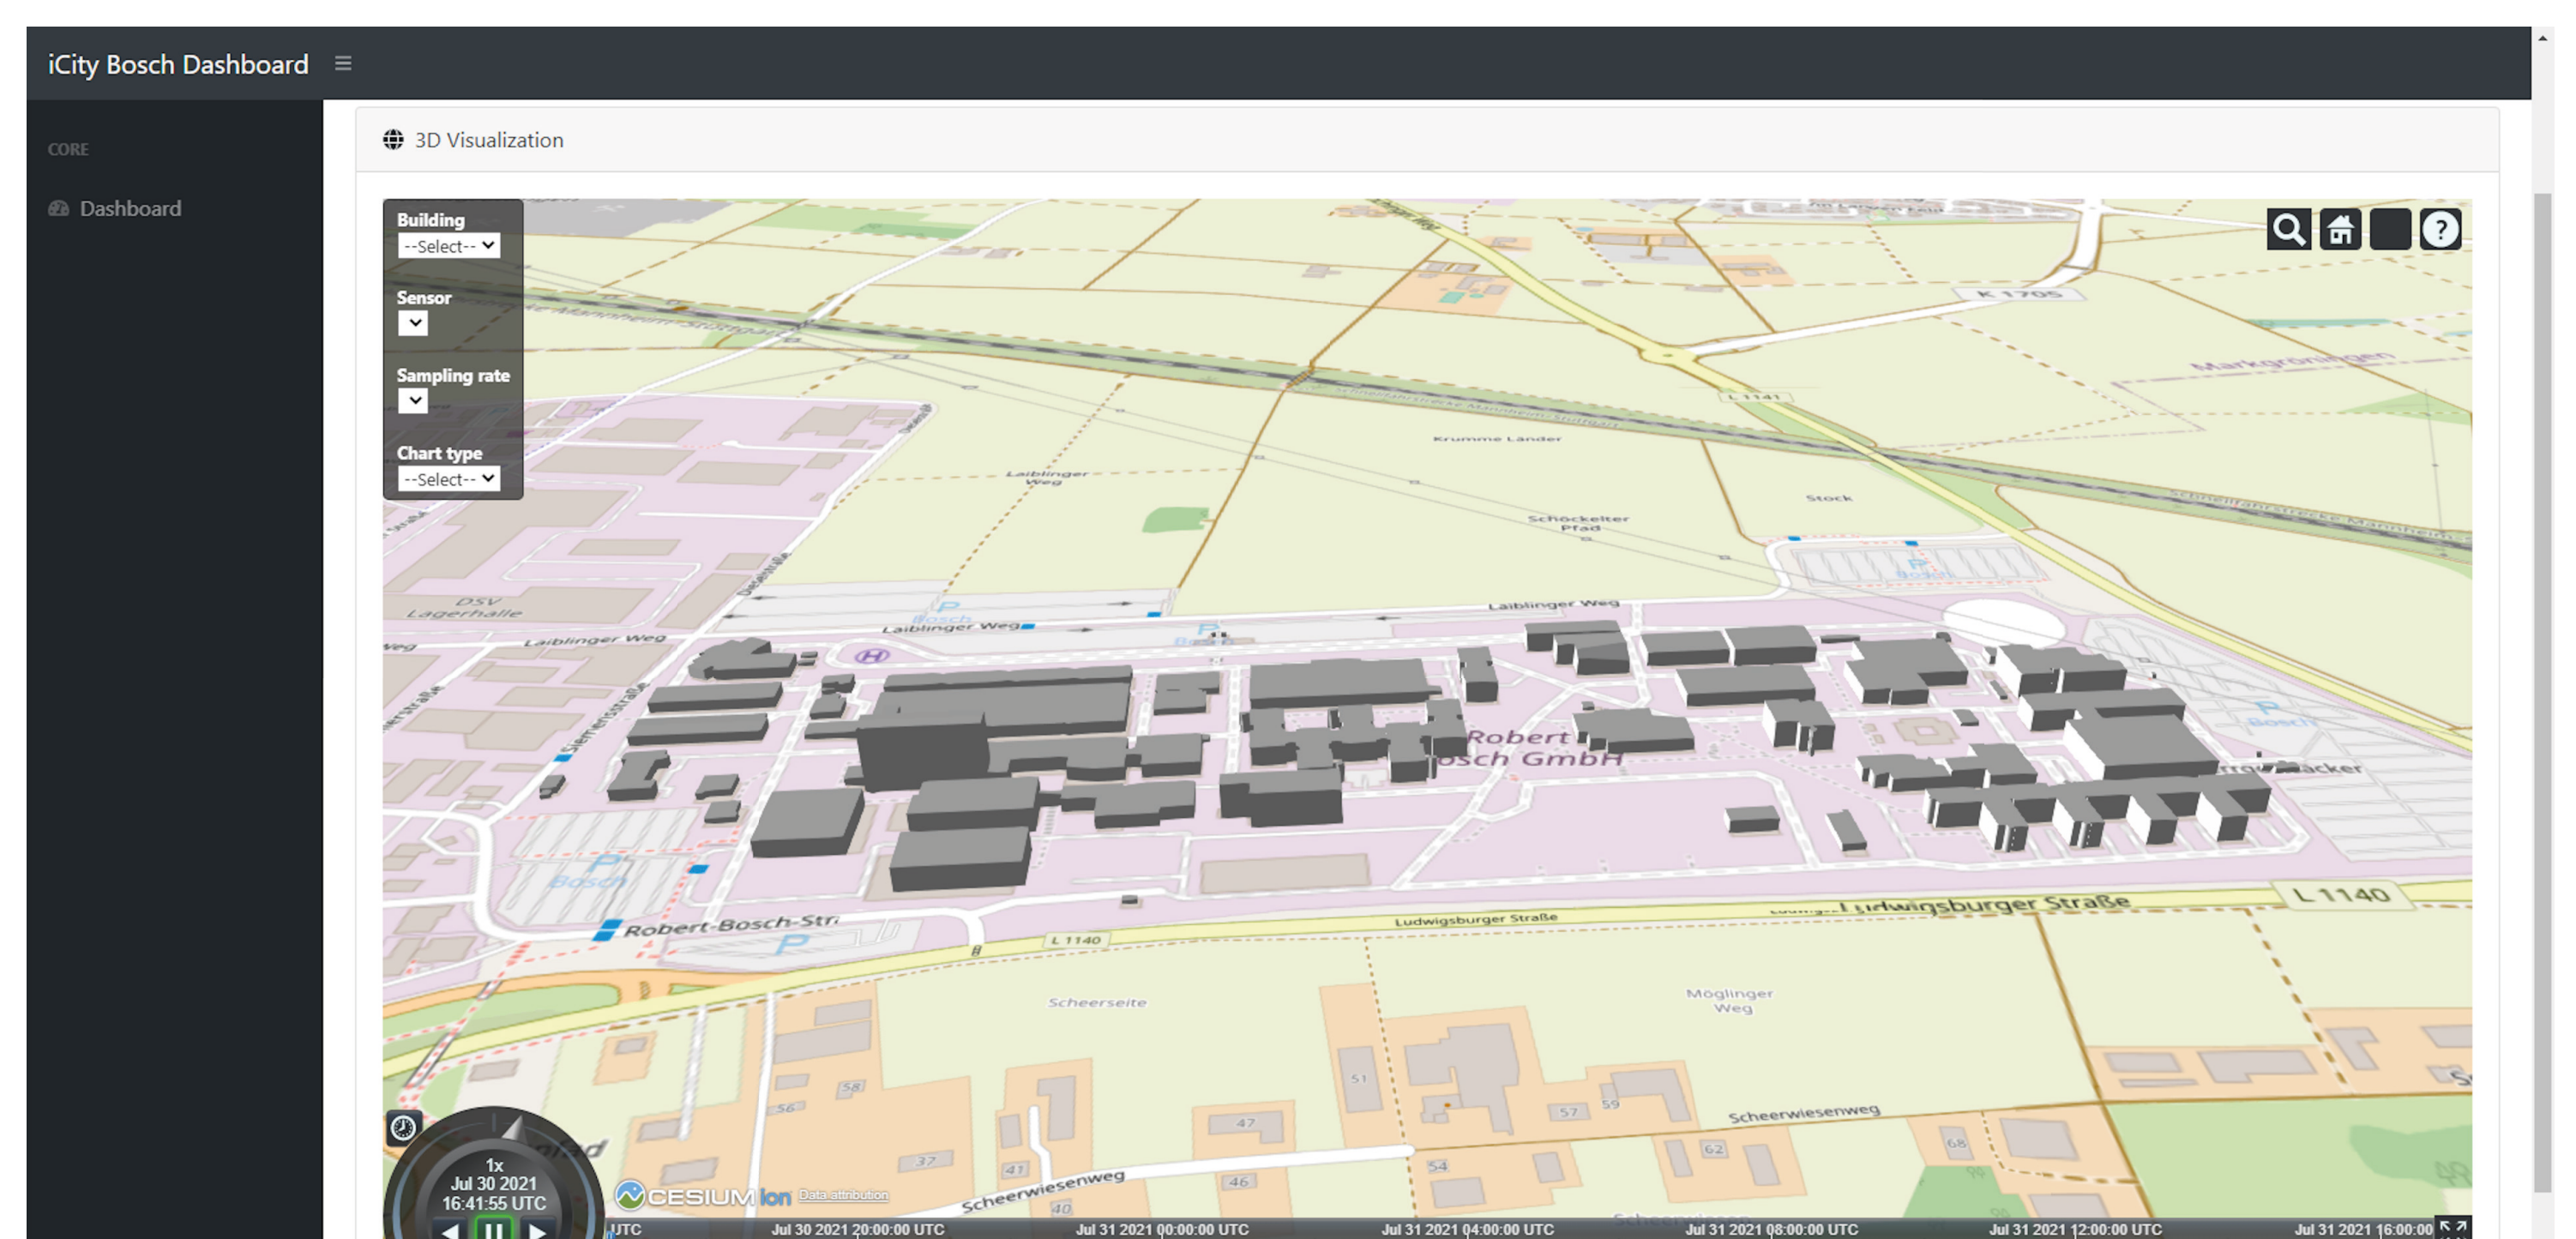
iCity Bosch Dashboard ≡

CORE

Dashboard

3D Visualization

Building
--Select--

Sensor

Sampling rate

Chart type
--Select--

K 1705

Markgröningen

L 1141

Krumme Länder

Laiblinger Weg

Stock

Schöckelter Pfad

DSV Lagerhalle

Laiblinger Weg

Laiblinger Weg

Laiblinger Weg

Robert Bosch GmbH

Ludwigsburger Straße

Ludwigsburger Straße

L 1140

L 1140

Robert-Bosch-Str.

Scheerseite

Möglinger Weg

Scheerwiesenweg

Scheerwiesenweg

1x
Jul 30 2021
16:41:55 UTC

CESIUM ion Data attribution

UTC Jul 30 2021 20:00:00 UTC Jul 31 2021 00:00:00 UTC Jul 31 2021 04:00:00 UTC Jul 31 2021 08:00:00 UTC Jul 31 2021 12:00:00 UTC Jul 31 2021 16:00:00